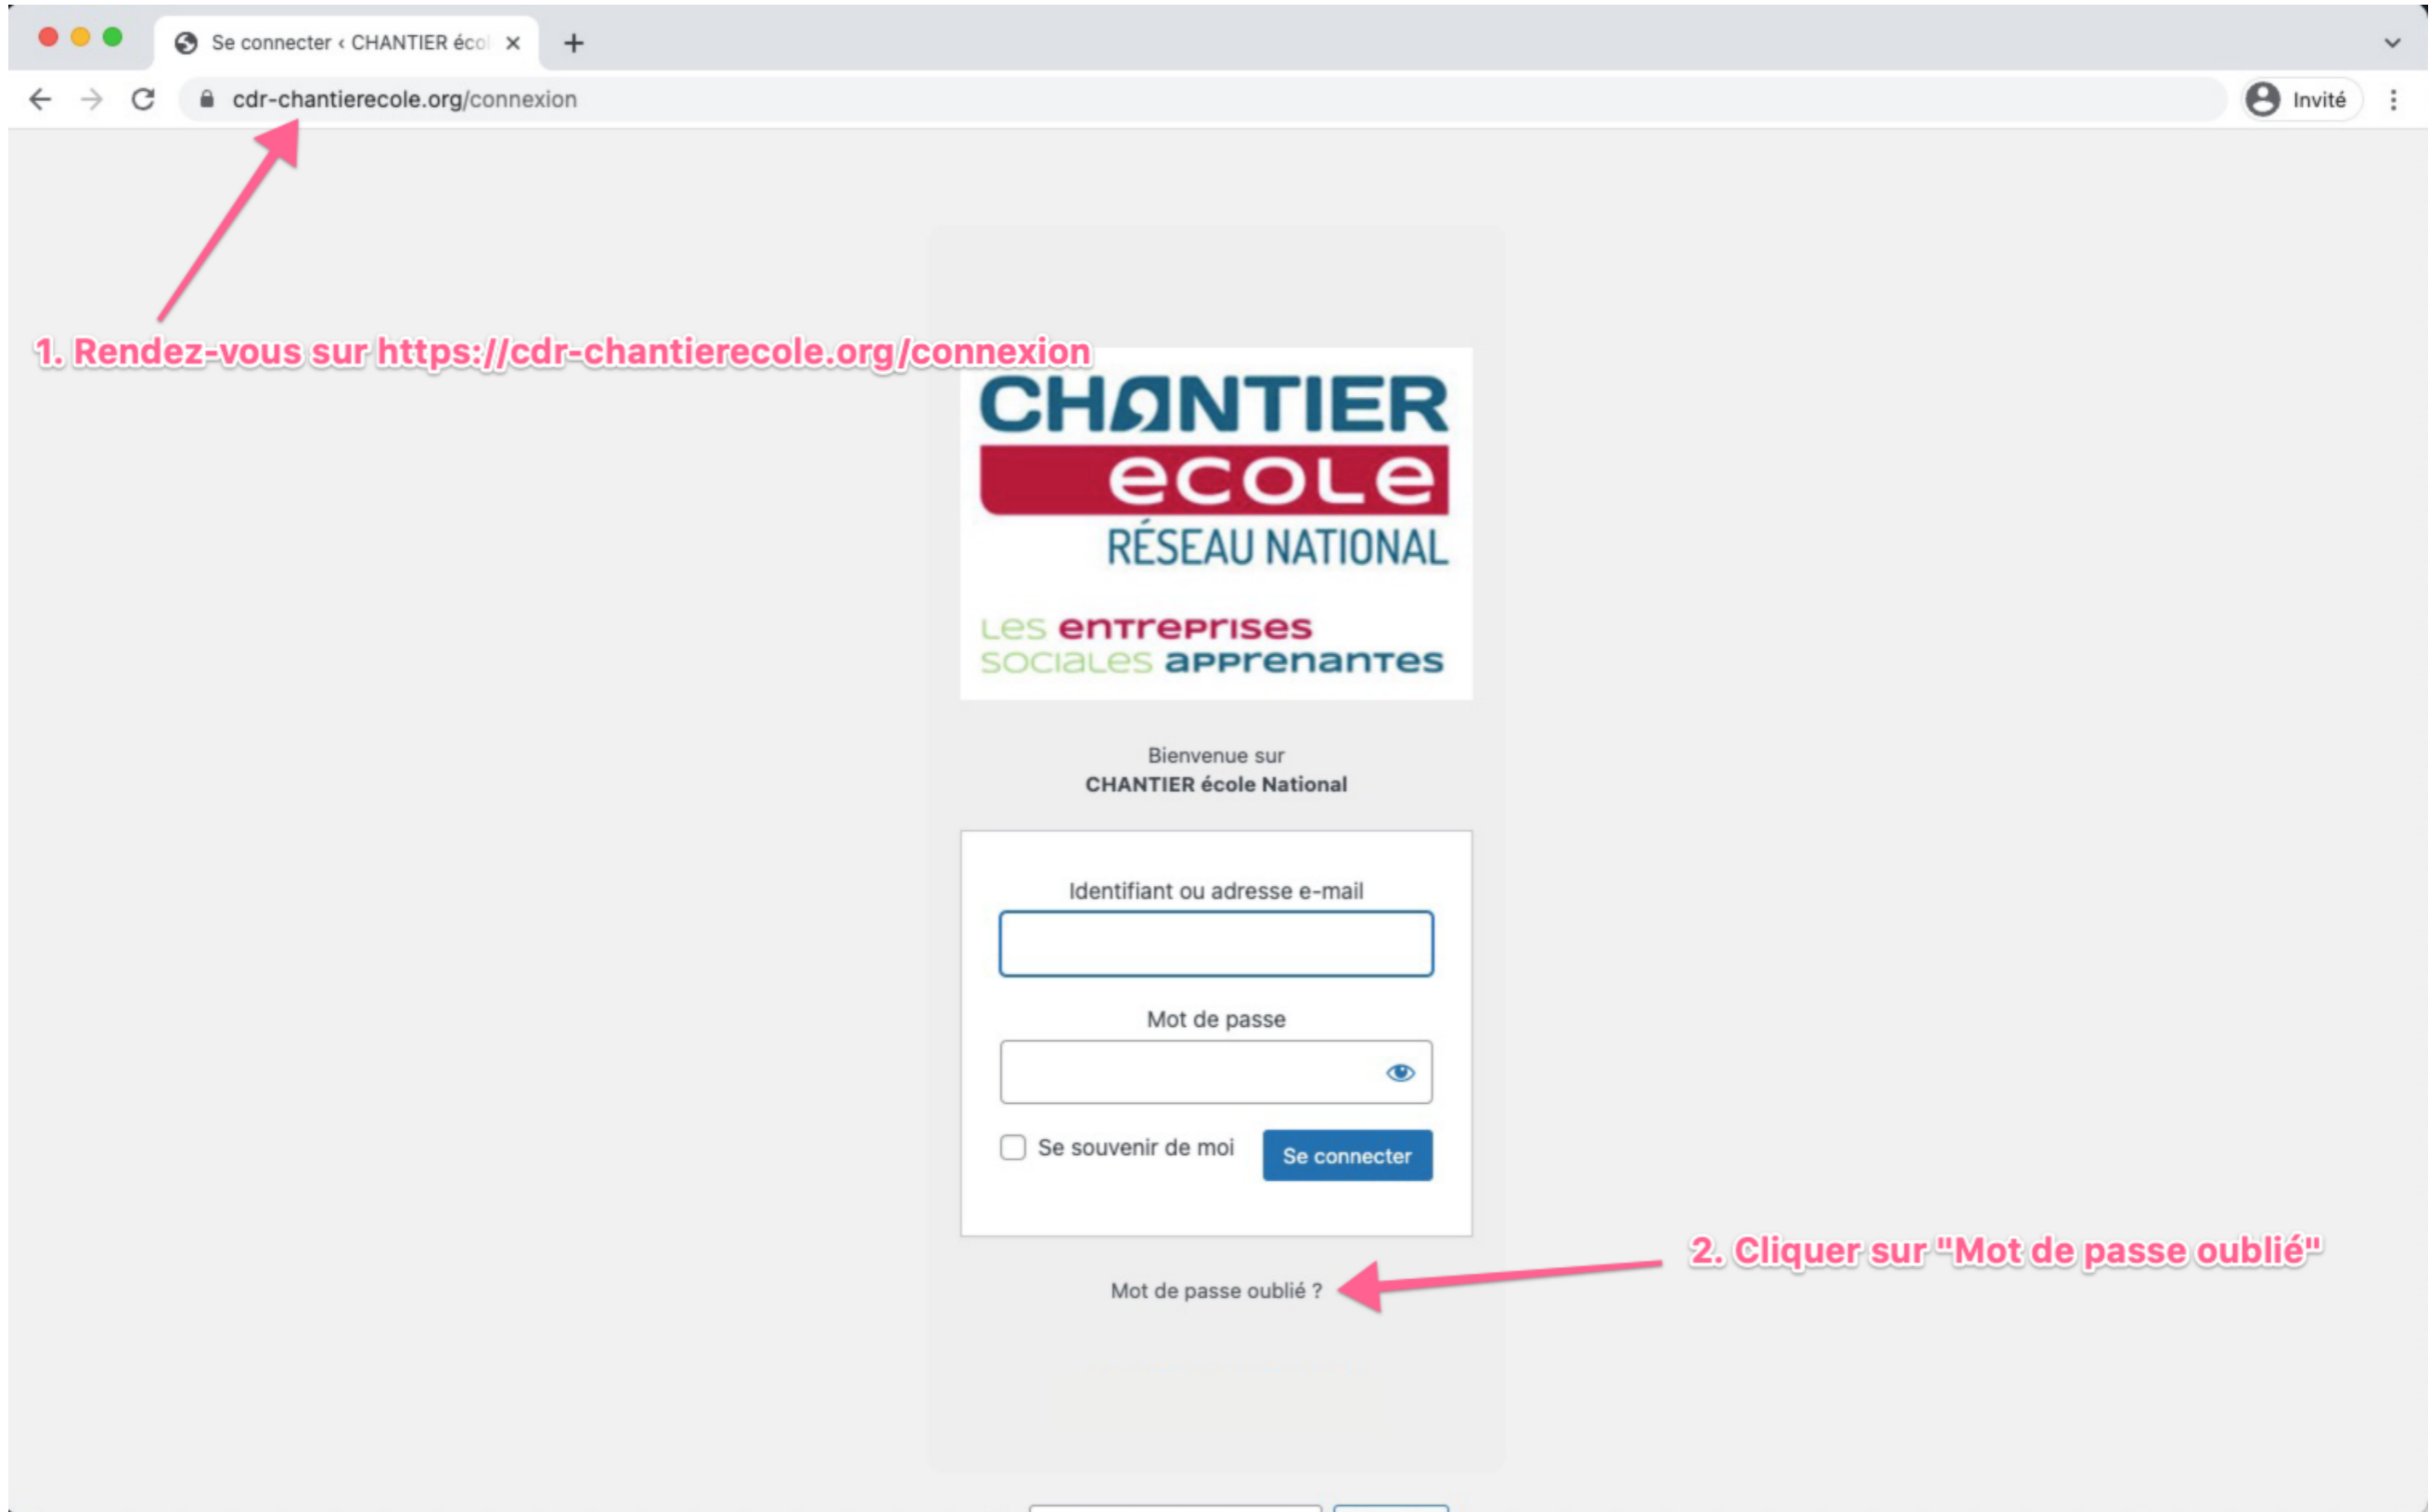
Se connecter ‹ CHANTIER écol ×

cdr-chantierecole.org/connexion

Invité

1. Rendez-vous sur https://cdr-chantierecole.org/connexion

CHANTIER
ecole
RÉSEAU NATIONAL

Les entreprises sociales apprenantes

Bienvenue sur
CHANTIER école National

Identifiant ou adresse e-mail

Mot de passe

Se souvenir de moi

Se connecter

2. Cliquer sur "Mot de passe oublié"

Mot de passe oublié ?